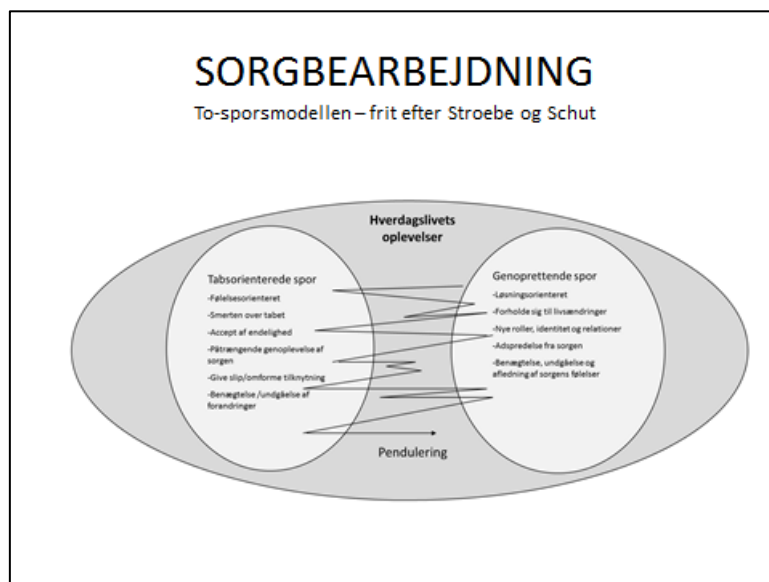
SORGBEARBEJDNING

To-sporsmodellen – frit efter Stroebe og Schut

Hverdagslivets oplevelser

Tabsorienterede spor

-Følelsesorienteret

-Smerten over tabet

-Accept af endelighed

-Påtrængende genoplevelse af sorgen

-Give slip/omforme tilknytning

-Benægtelse /undgåelse af forandringer

Genoprettende spor

-Løsningsorienteret

-Forholde sig til livsændringer

-Nye roller, identitet og relationer

-Adspredelse fra sorgen

-Benægtelse, undgåelse og afledning af sorgens følelser

Pendulering